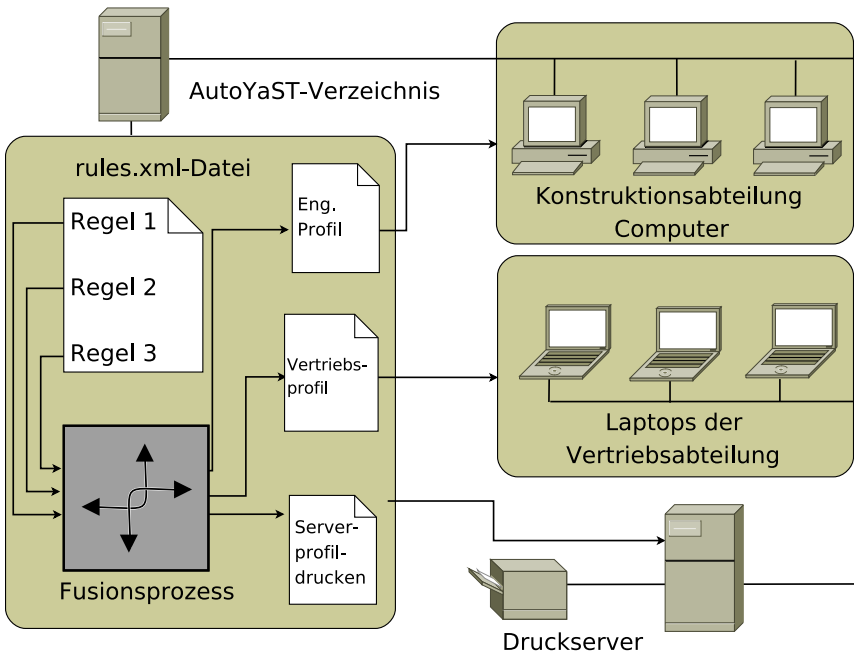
AutoYaST-Verzeichnis

rules.xml-Datei

Regel 1

Regel 2

Regel 3

Eng. Profil

Vertriebsprofil

Serverprofildrucken

Fusionsprozess

Konstruktionsabteilung Computer

Laptops der Vertriebsabteilung

Druckserver